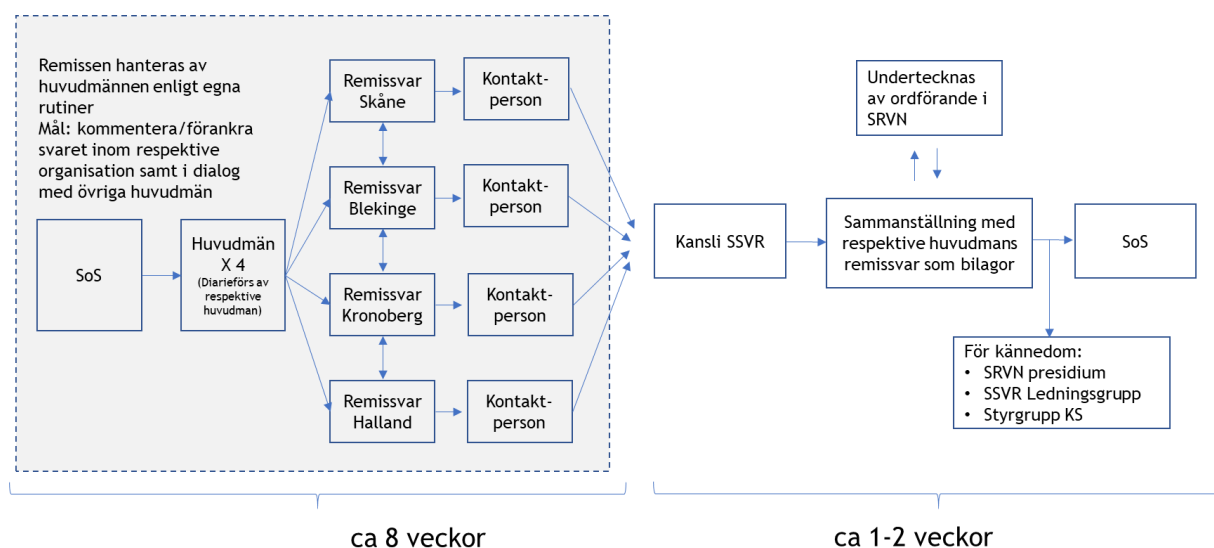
Remissen hanteras av huvudmännen enligt egna rutiner
Mål: kommentera/förankra svaret inom respektive organisation samt i dialog med övriga huvudmän

SoS

Huvudmän X 4
(Diarieförs av respektive huvudman)

Remissvar Skåne

Kontakt-person

Remissvar Blekinge

Kontakt-person

Remissvar Kronoberg

Kontakt-person

Remissvar Halland

Kontakt-person

Undertecknas av ordförande i SRVN

Kansli SSVR

Sammanställning med respektive huvudmans remissvar som bilagor

SoS

För kännedom:
• SRVN presidium
• SSVR Ledningsgrupp
• Styrgrupp KS

ca 8 veckor

ca 1-2 veckor